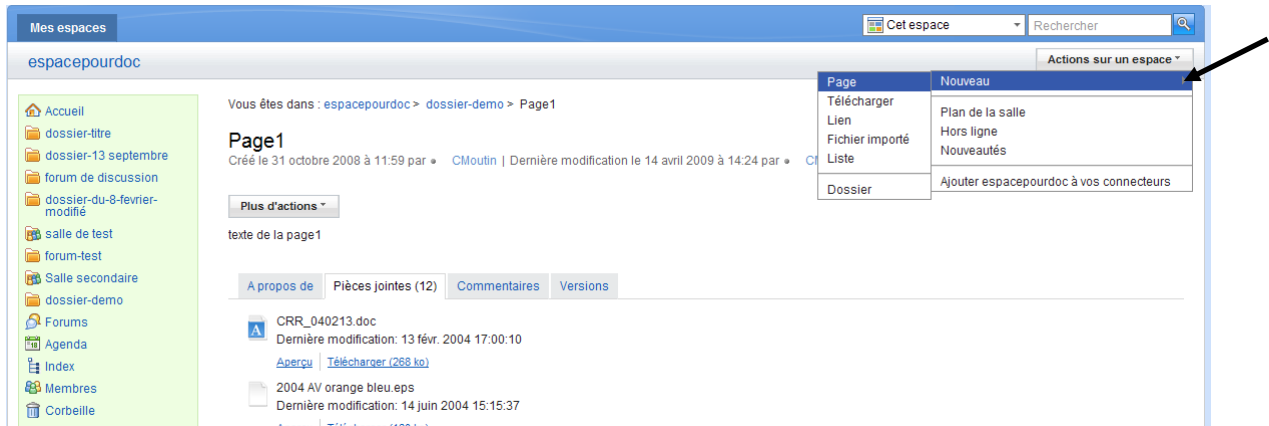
Mes espaces

Cet espace

Rechercher

espacepourdoc

Actions sur un espace

Accueil
dossier-titre
dossier-13 septembre
forum de discussion
dossier-du-8-fevrier-modifié
salle de test
forum-test
Salle secondaire
dossier-demo
Forums
Agenda
Index
Membres
Corbeille

Vous êtes dans : espacepourdoc > dossier-demo > Page1

Page1

Créé le 31 octobre 2008 à 11:59 par CMoutin | Dernière modification le 14 avril 2009 à 14:24 par CM

Plus d'actions

texte de la page1

Page
Télécharger
Lien
Fichier importé
Liste
Dossier

Nouveau
Plan de la salle
Hors ligne
Nouveautés
Ajouter espacepourdoc à vos connecteurs

A propos de | Pièces jointes (12) | Commentaires | Versions

CRR_040213.doc
Dernière modification: 13 févr. 2004 17:00:10
Aperçu | Télécharger (268 ko)

2004 AV orange bleu.eps
Dernière modification: 14 juin 2004 15:15:37
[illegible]